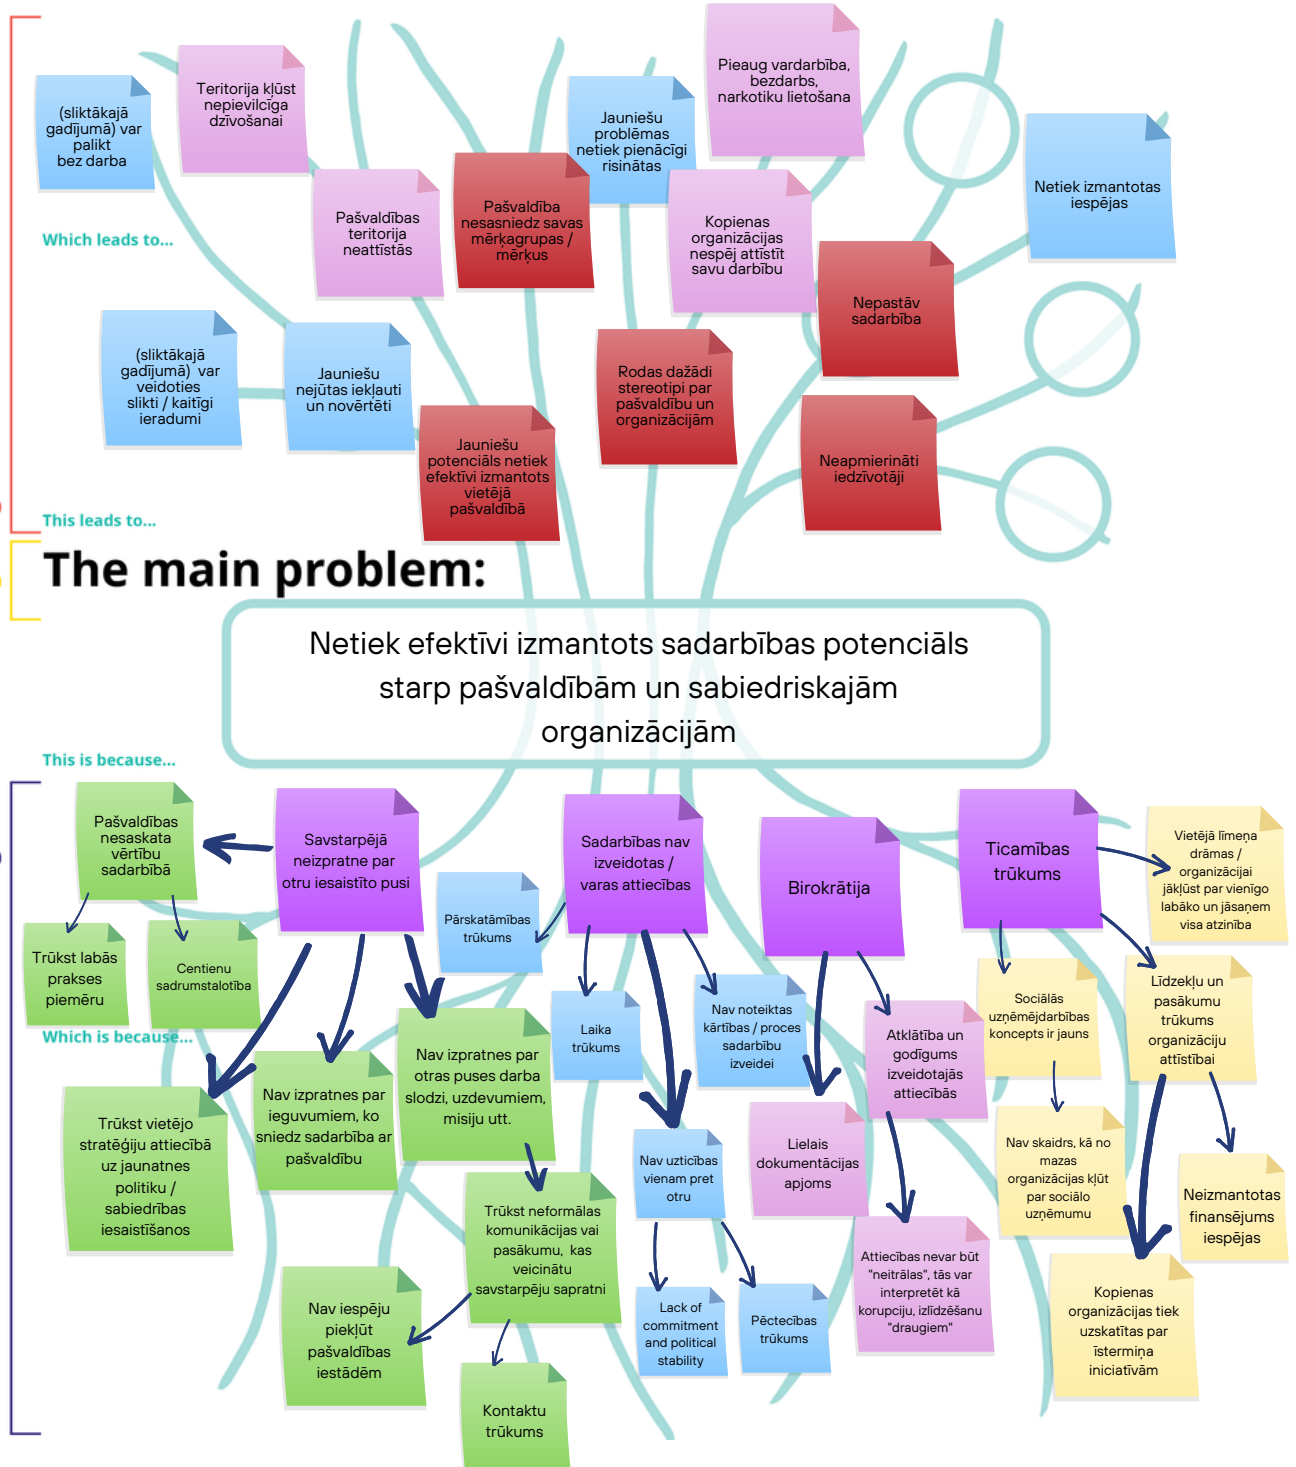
(sliktākajā gadījumā) var palikt bez darba

Teritorija kļūst nepievilcīga dzīvošanai

Pašvaldības teritorija neattīstās

Pašvaldība nesasniedz savas mērķagrupas / mērķus

Jauniešu problēmas netiek pienācīgi risinātas

Pieaug vardarbība, bezdarbs, narkotiku lietošana

Kopienas organizācijas nespēj attīstīt savu darbību

Netiek izmantotas iespējas

Which leads to...

Nepastāv sadarbība

(sliktākajā gadījumā) var veidoties slikti / kaitīgi ieradumi

Jauniešu nejūtas iekļauti un novērtēti

Rodas dažādi stereotipi par pašvaldību un organizācijām

Jauniešu potenciāls netiek efektīvi izmantots vietējā pašvaldībā

Neapmierināti iedzīvotāji

This leads to...

The main problem:

Netiek efektīvi izmantots sadarbības potenciāls starp pašvaldībām un sabiedriskajām organizācijām

This is because...

Pašvaldības nesaskata vērtību sadarbībā

Savstarpējā neizpratne par otru iesaistīto pusi

Sadarbības nav izveidotas / varas attiecības

Birokrātija

Ticamības trūkums

Vietējā līmeņa drāmas / organizācijai jākļūst par vienīgo labāko un jāsaņem visa atzinība

Trūkst labās prakses piemēru

Centienu sadrumstalotība

Pārskatāmības trūkums

Laika trūkums

Nav noteiktas kārtības / proces sadarbību izveidei

Atklātība un godīgums izveidotajās attiecībās

Sociālās uzņēmējdarbības koncepts ir jauns

Līdzekļu un pasākumu trūkums organizāciju attīstībai

Which is because...

Trūkst vietējo stratēģiju attiecībā uz jaunatnes politiku / sabiedrības iesaistīšanos

Nav izpratnes par ieguvumiem, ko sniedz sadarbība ar pašvaldību

Nav izpratnes par otras puses darba slodzi, uzdevumiem, misiju utt.

Nav uzticības vienam pret otru

Lielais dokumentācijas apjoms

Nav skaidrs, kā no mazas organizācijas kļūt par sociālo uzņēmumu

Neizmantotas finansējums iespējas

Trūkst neformālas komunikācijas vai pasākumu, kas veicinātu savstarpēju sapratni

Attiecības nevar būt "neitrālas", tās var interpretēt kā korupciju, izlīdzēšanu "draugiem"

Kopienas organizācijas tiek uzskatītas par īstermiņa iniciatīvām

Nav iespēju piekļūt pašvaldības iestādēm

Lack of commitment and political stability

Pēctecības trūkums

Kontaktu trūkums